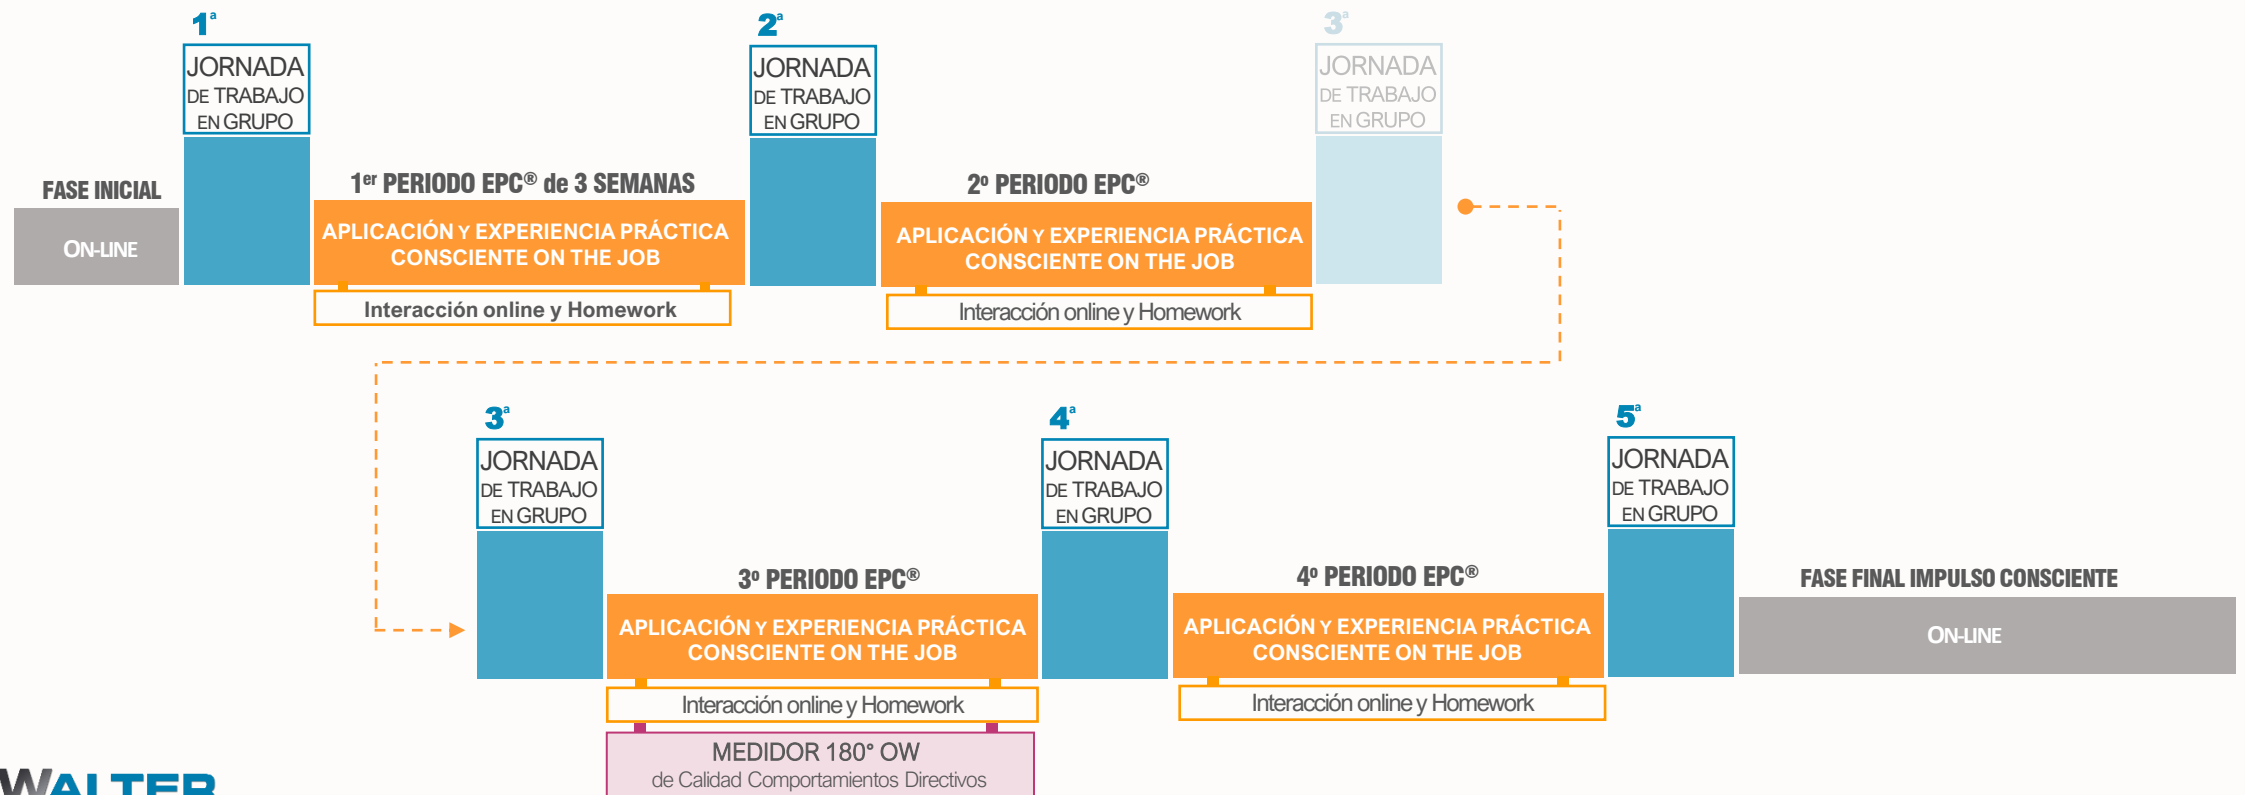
$1^a$
JORNADA DE TRABAJO EN GRUPO

FASE INICIAL
ON-LINE

$1^{er}$ PERIODO EPC® de 3 SEMANAS
APLICACIÓN Y EXPERIENCIA PRÁCTICA CONSCIENTE ON THE JOB
Interacción online y Homework

$2^a$
JORNADA DE TRABAJO EN GRUPO

$2^o$ PERIODO EPC®
APLICACIÓN Y EXPERIENCIA PRÁCTICA CONSCIENTE ON THE JOB
Interacción online y Homework

$3^a$
JORNADA DE TRABAJO EN GRUPO

$3^a$
JORNADA DE TRABAJO EN GRUPO

$3^o$ PERIODO EPC®
APLICACIÓN Y EXPERIENCIA PRÁCTICA CONSCIENTE ON THE JOB
Interacción online y Homework
MEDIDOR 180° OW
de Calidad Comportamientos Directivos

$4^a$
JORNADA DE TRABAJO EN GRUPO

$4^o$ PERIODO EPC®
APLICACIÓN Y EXPERIENCIA PRÁCTICA CONSCIENTE ON THE JOB
Interacción online y Homework

$5^a$
JORNADA DE TRABAJO EN GRUPO

FASE FINAL IMPULSO CONSCIENTE
ON-LINE

WALTER